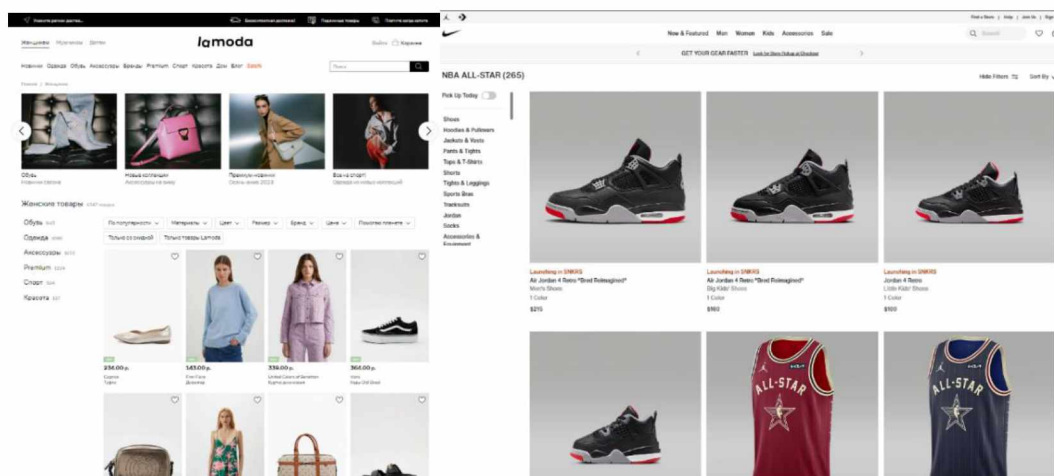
Узнайте регион доставки | Бесплатная доставка | Подлинные товары | Оплата когда удобно

Женщинам Мужчинам Детям

lamoda

Войти Корзина

Новинки Одежда Обувь Аксессуары Бренды Premium Спорт Красота Дом Блог Sale

Поиск

Главная / Женщинам

Обувь

Новые коллекции

Премиум новинки

Все на спорт

Женские товары

Обувь

Одежда

Аксессуары

Premium

Спорт

Красота

По популярности | Материалы | Цвет | Размер | Бренд | Цена | Покупки по сети

Только со скидкой | Только товары Lamoda

236,00 р.

143,00 р.

334,00 р.

360,00 р.

Find a Store | Help | Join Us | Sign In

New & Featured Men Women Kids Accessories Sale

Search

GET YOUR GEAR FASTER Look for Store Pickup at Checkout

NBA ALL-STAR (265)

Hide Filters Sort By

Pick Up Today

Shoes
Hoodies & Pullovers
Jackets & Vests
Pants & Tights
Tops & T-Shirts
Shorts
Tights & Leggings
Sports Bras
Tracksuits
Jordan
Socks
Accessories & Equipment

Launching in SNKRS
Air Jordan 4 Retro "Bred Reimagined"
Men's Shoes
1 Color
$215

Launching in SNKRS
Air Jordan 4 Retro "Bred Reimagined"
Big Kids' Shoes
1 Color
$160

Launching in SNKRS
Jordan 4 Retro
Little Kids' Shoes
1 Color
$100

ALL-STAR

ALL-STAR